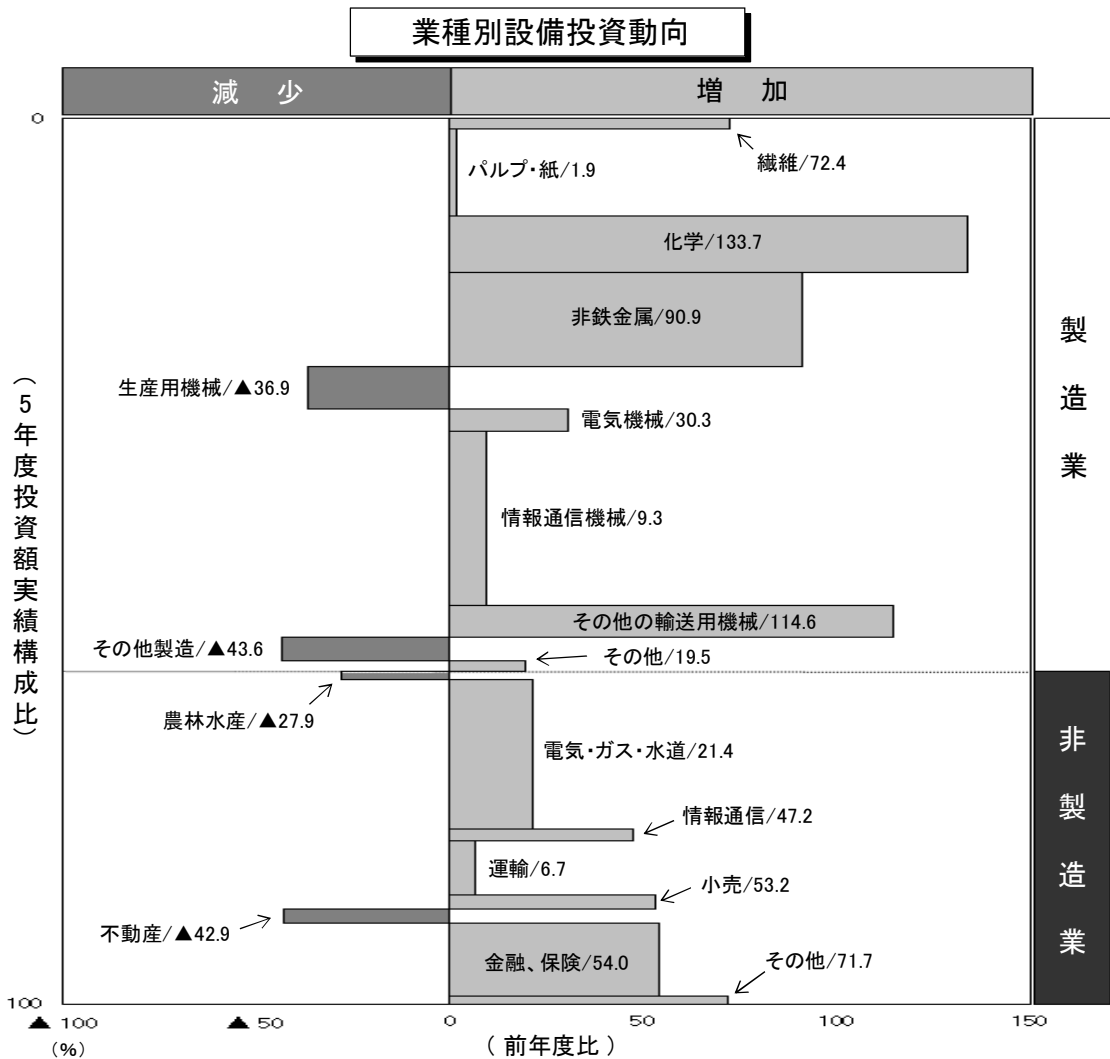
業種別設備投資動向

減　少

増　加

0

繊維/72.4

パルプ・紙/1.9

化学/133.7

非鉄金属/90.9

製

造

業

（5年度投資額実績構成比）

生産用機械/▲36.9

電気機械/30.3

情報通信機械/9.3

その他の輸送用機械/114.6

その他製造/▲43.6

その他/19.5

農林水産/▲27.9

電気・ガス・水道/21.4

非

製

造

業

情報通信/47.2

運輸/6.7

小売/53.2

不動産/▲42.9

金融、保険/54.0

その他/71.7

100

▲100

▲50

0

50

100

150

(%)

（前年度比）